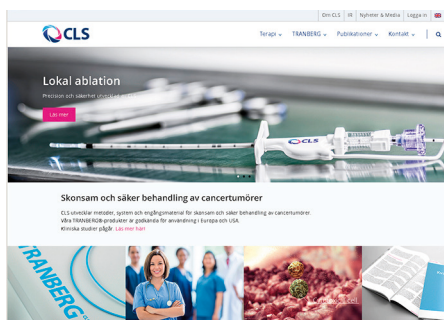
Om CLS | IR | Nyheter & Media | Logga in

CLS

Terapi | TRANBERG | Publikationer | Kontakt

Lokal ablation

Precision och säkerhet utvecklat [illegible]

Läs mer

CLS

Skonsam och säker behandling av cancertumörer

CLS utvecklar metoder, system och engångsmaterial för skonsam och säker behandling av cancertumörer. Våra TRANBERG®-produkter är godkända för användning i Europa och USA.
Kliniska studier pågår. Läs mer här!

TRANBERG

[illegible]